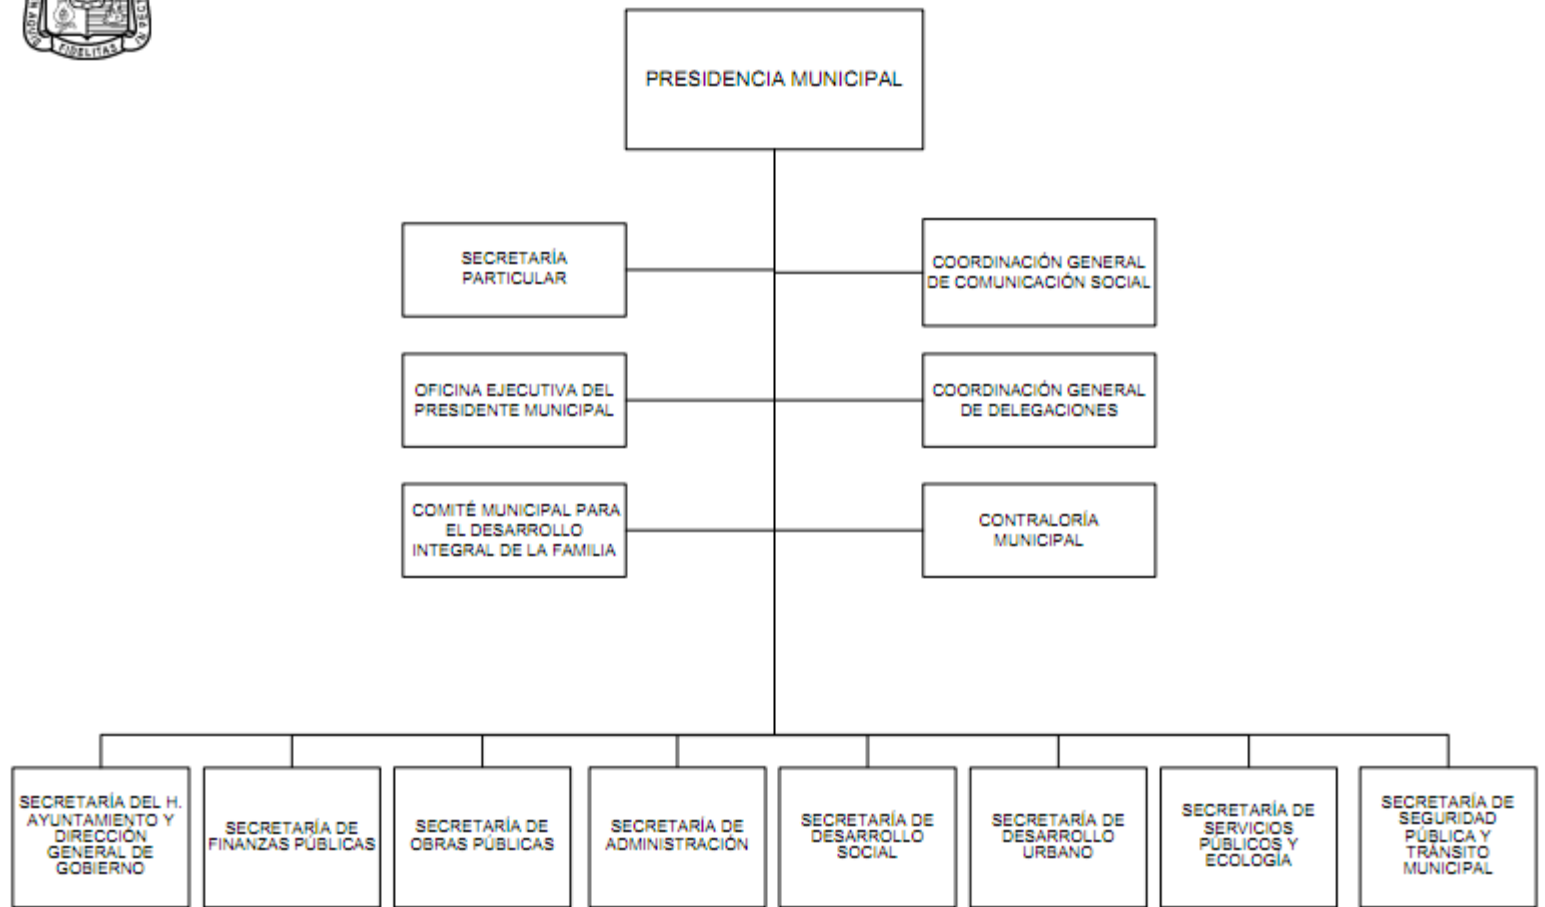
FIDELITAS

PRESIDENCIA MUNICIPAL

SECRETARÍA PARTICULAR

COORDINACIÓN GENERAL DE COMUNICACIÓN SOCIAL

OFICINA EJECUTIVA DEL PRESIDENTE MUNICIPAL

COORDINACIÓN GENERAL DE DELEGACIONES

COMITÉ MUNICIPAL PARA EL DESARROLLO INTEGRAL DE LA FAMILIA

CONTRALORÍA MUNICIPAL

SECRETARÍA DEL H. AYUNTAMIENTO Y DIRECCIÓN GENERAL DE GOBIERNO

SECRETARÍA DE FINANZAS PÚBLICAS

SECRETARÍA DE OBRAS PÚBLICAS

SECRETARÍA DE ADMINISTRACIÓN

SECRETARÍA DE DESARROLLO SOCIAL

SECRETARÍA DE DESARROLLO URBANO

SECRETARÍA DE SERVICIOS PÚBLICOS Y ECOLOGÍA

SECRETARÍA DE SEGURIDAD PÚBLICA Y TRÁNSITO MUNICIPAL